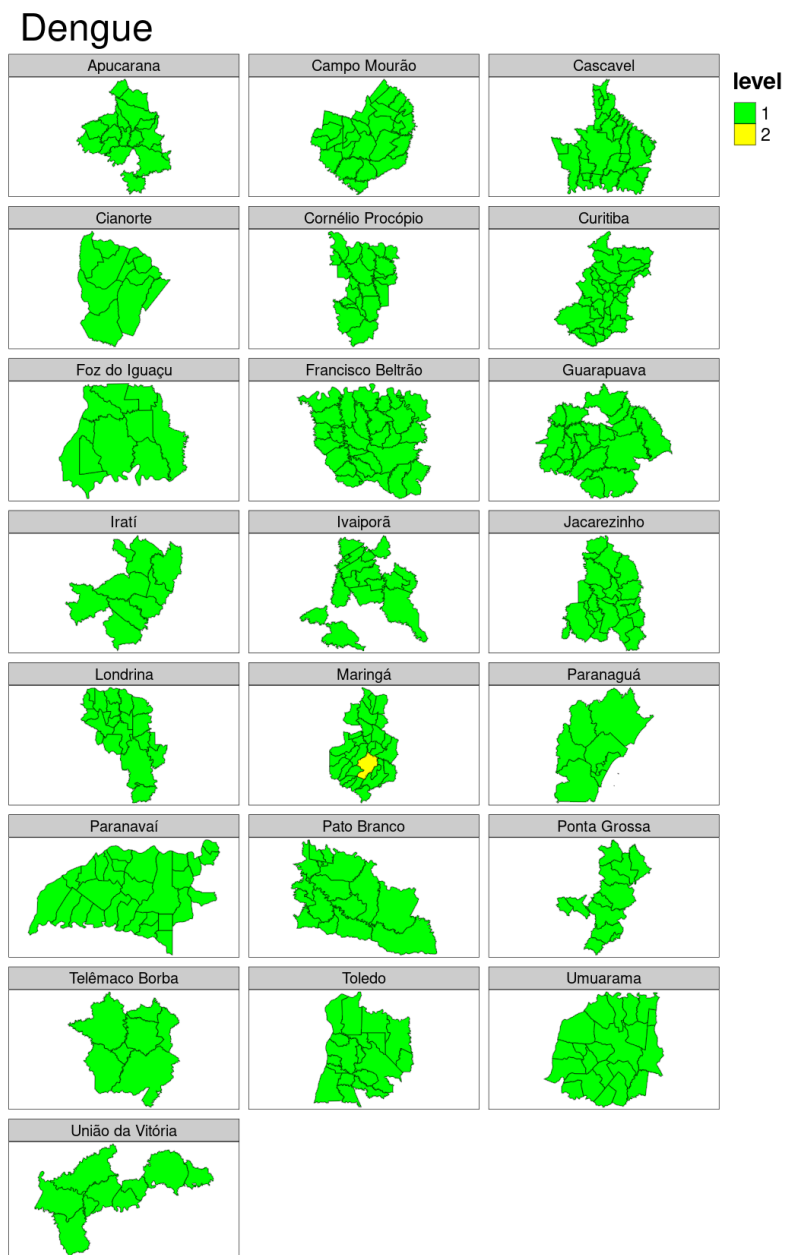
Dengue

Apucarana

Campo Mourão

Cascavel

level
1
2

Cianorte

Cornélio Procópio

Curitiba

Foz do Iguaçu

Francisco Beltrão

Guarapuava

Iratí

Ivaiporã

Jacarezinho

Londrina

Maringá

Paranaguá

Paranavaí

Pato Branco

Ponta Grossa

Telêmaco Borba

Toledo

Umuarama

União da Vitória